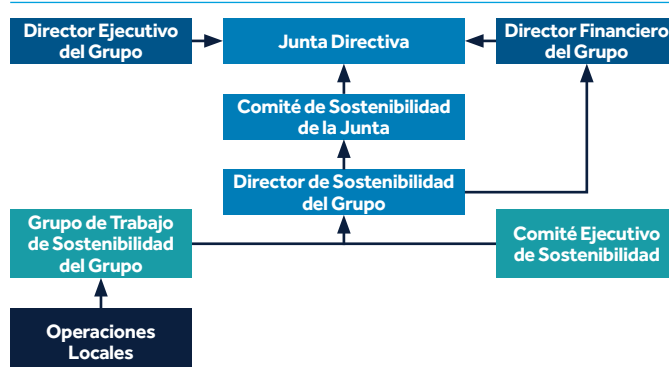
Director Ejecutivo del Grupo

Junta Directiva

Director Financiero del Grupo

Comité de Sostenibilidad de la Junta

Director de Sostenibilidad del Grupo

Grupo de Trabajo de Sostenibilidad del Grupo

Comité Ejecutivo de Sostenibilidad

Operaciones Locales